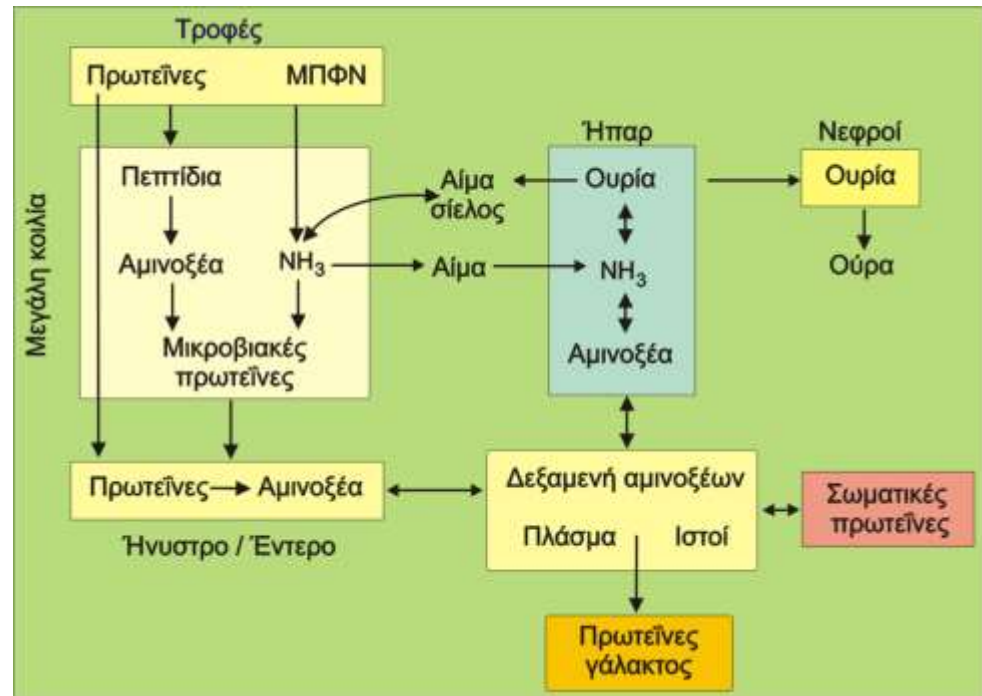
Τροφές

Πρωτεΐνες ΜΠΦΝ

Μεγάλη κοιλία

Πεπτίδια

Αμινοξέα $NH_3$

Μικροβιακές πρωτεΐνες

Αίμα σίελος

Αίμα

Ήπαρ

Ουρία

$NH_3$

Αμινοξέα

Νεφροί

Ουρία

Ούρα

Πρωτεΐνες → Αμινοξέα

Ήνυστρο / Έντερο

Δεξαμενή αμινοξέων

Πλάσμα Ιστοί

Σωματικές πρωτεΐνες

Πρωτεΐνες γάλακτος